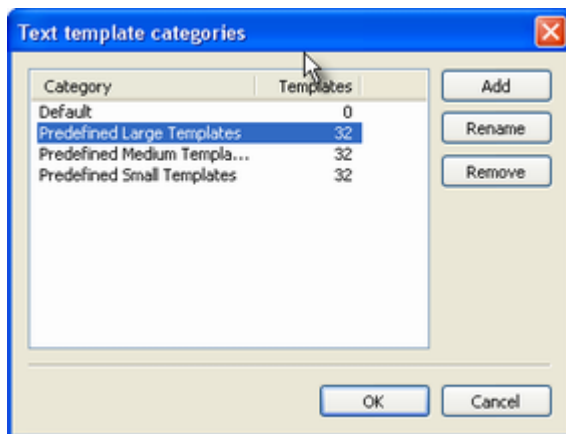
Text template categories

| Category | Templates |
|---|---|
| Default | 0 |
| Predefined Large Templates | 32 |
| Predefined Medium Templa... | 32 |
| Predefined Small Templates | 32 |

Add
Rename
Remove

OK
Cancel